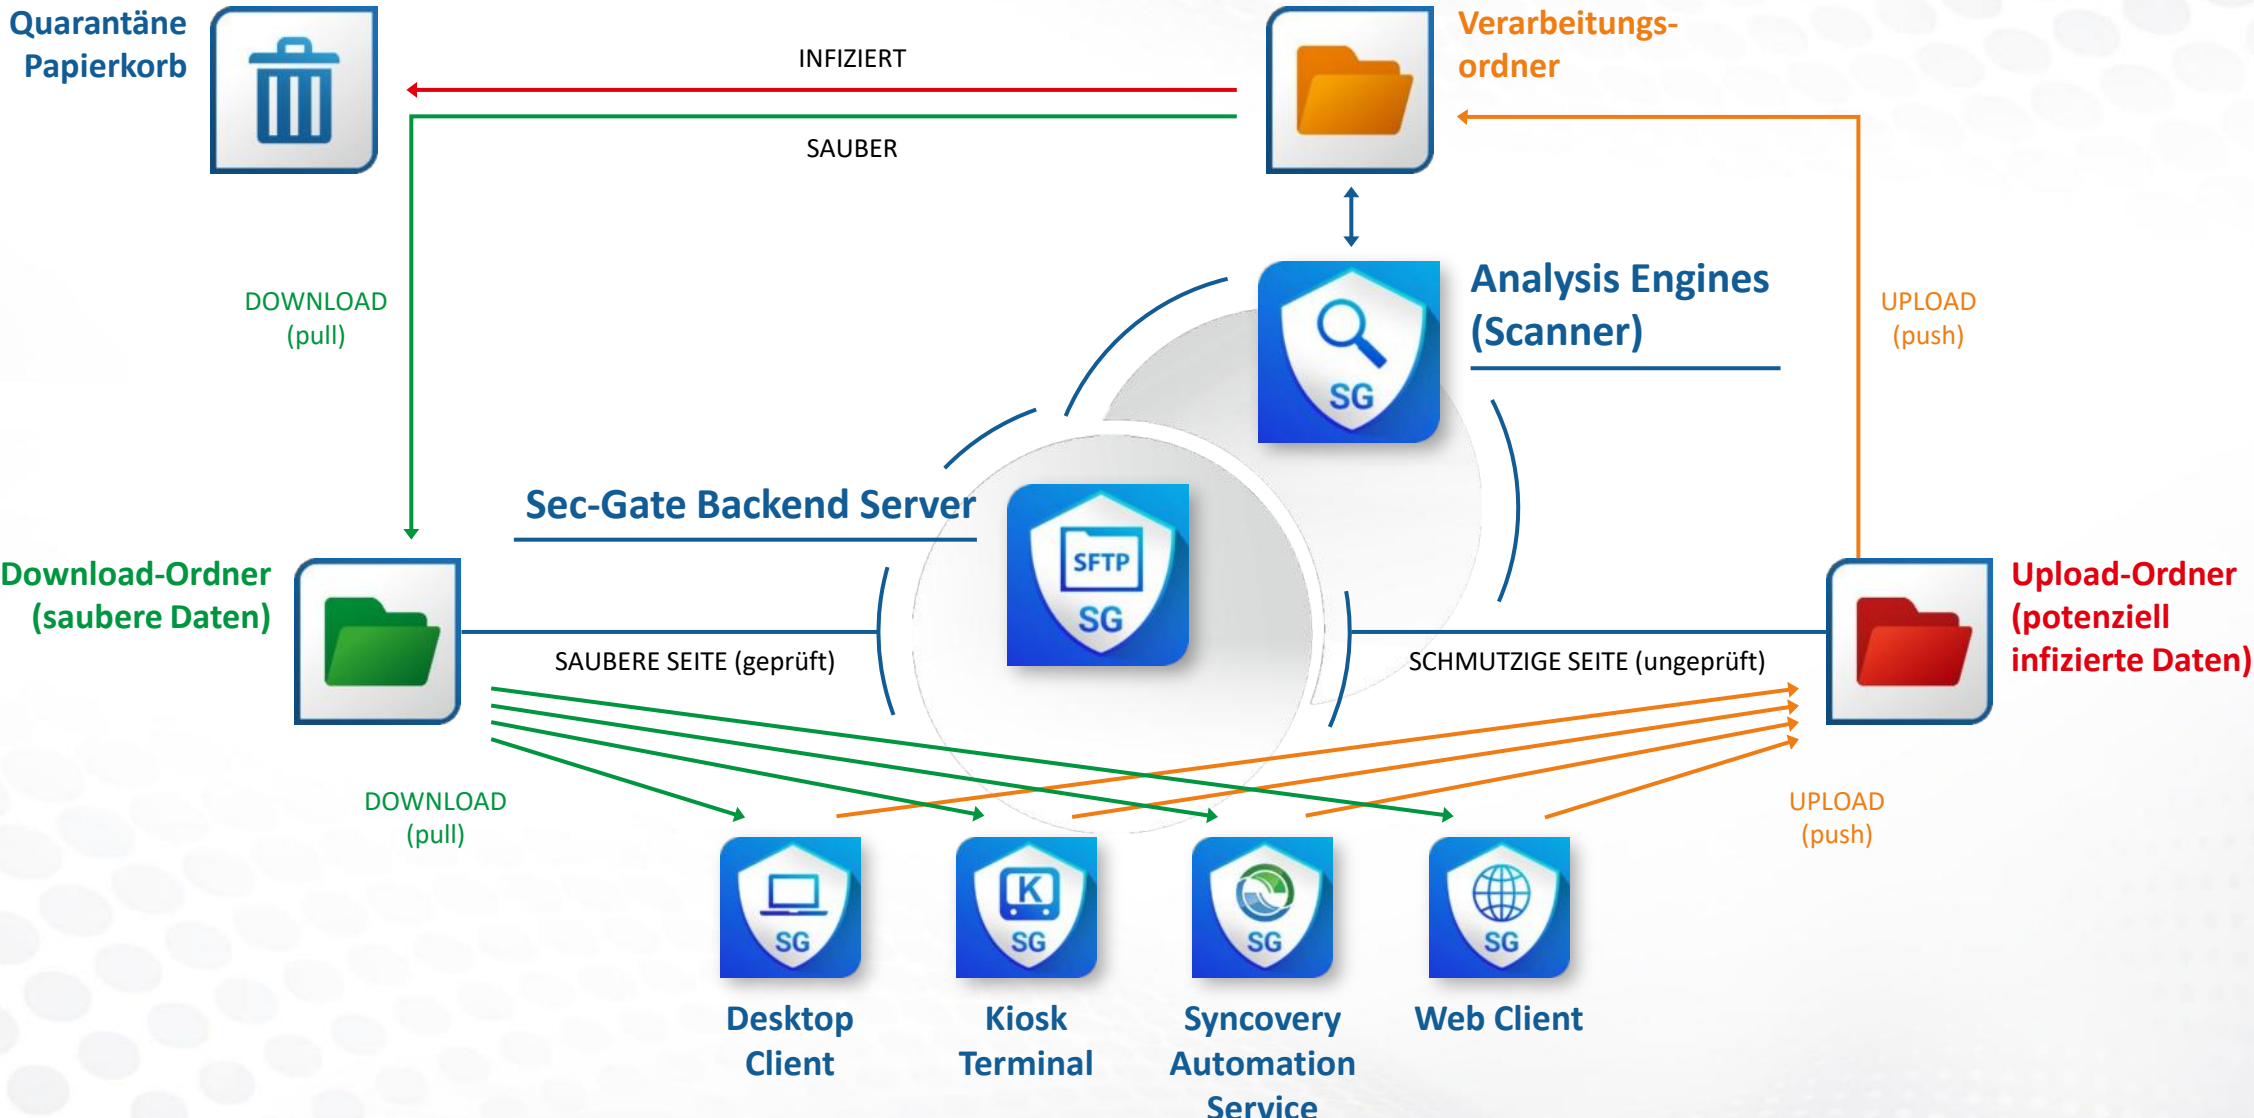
Quarantäne Papierkorb

INFIZIERT

SAUBER

Verarbeitungs-ordner

DOWNLOAD (pull)

Analysis Engines (Scanner)

SG

UPLOAD (push)

Sec-Gate Backend Server

SFTP SG

Download-Ordner (saubere Daten)

SAUBERE SEITE (geprüft)

SCHMUTZIGE SEITE (ungeprüft)

Upload-Ordner (potenziell infizierte Daten)

DOWNLOAD (pull)

UPLOAD (push)

SG

K SG

SG

SG

Desktop Client

Kiosk Terminal

Syncovery Automation Service

Web Client